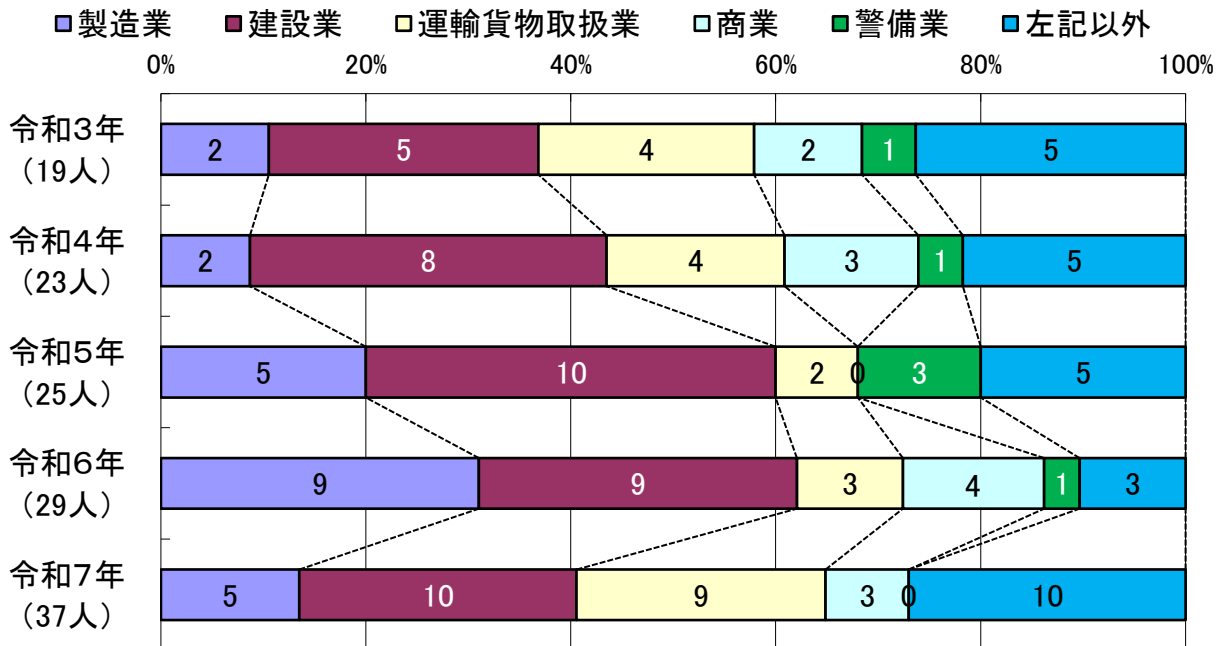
製造業 建設業 運輸貨物取扱業 商業 警備業 左記以外

0% 20% 40% 60% 80% 100%

| | 製造業 | 建設業 | 運輸貨物取扱業 | 商業 | 警備業 | 左記以外 |
|---|---|---|---|---|---|---|
| 令和3年（19人） | 2 | 5 | 4 | 2 | 1 | 5 |
| 令和4年（23人） | 2 | 8 | 4 | 3 | 1 | 5 |
| 令和5年（25人） | 5 | 10 | 2 | 0 | 3 | 5 |
| 令和6年（29人） | 9 | 9 | 3 | 4 | 1 | 3 |
| 令和7年（37人） | 5 | 10 | 9 | 3 | 0 | 10 |